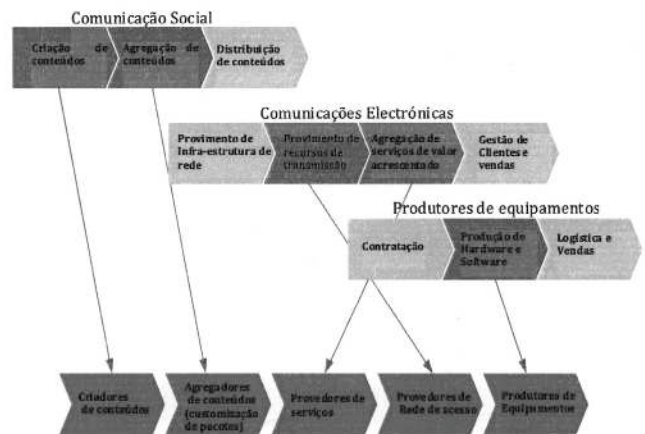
Comunicação Social

Criação de conteúdos

Agregação de conteúdos

Distribuição de conteúdos

Comunicações Electrónicas

Provimento de Infra-estrutura de rede

Provimento de recursos de transmissão

Agregação de serviços de valor acrescentado

Gestão de Clientes e vendas

Produtores de equipamentos

Contratação

Produção de Hardware e Software

Logística e Vendas

Criadores de conteúdos

Agregadores de conteúdos (customização de pacotes)

Provedores de serviços

Provedores de Rede de acesso

Produtores de Equipamentos